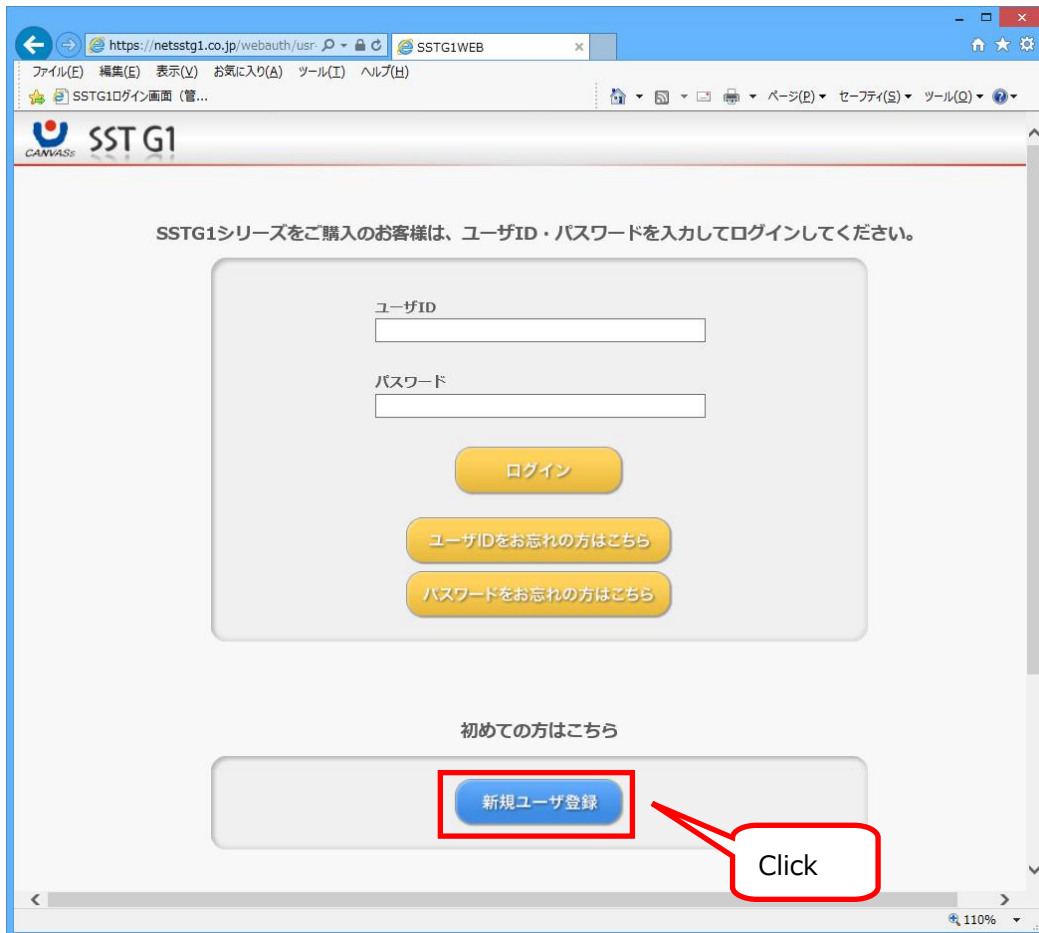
https://netsstg1.co.jp/webauth/usr
SSTG1WEB

ファイル(F) 編集(E) 表示(V) お気に入り(A) ツール(T) ヘルプ(H)

SSTG1ログイン画面（管...

ページ(P) セーフティ(S) ツール(O)

CANVASs SST G1

SSTG1シリーズをご購入のお客様は、ユーザID・パスワードを入力してログインしてください。

ユーザID

パスワード

ログイン

ユーザIDをお忘れの方はこちら

パスワードをお忘れの方はこちら

初めての方はこちら

新規ユーザ登録

Click

110%